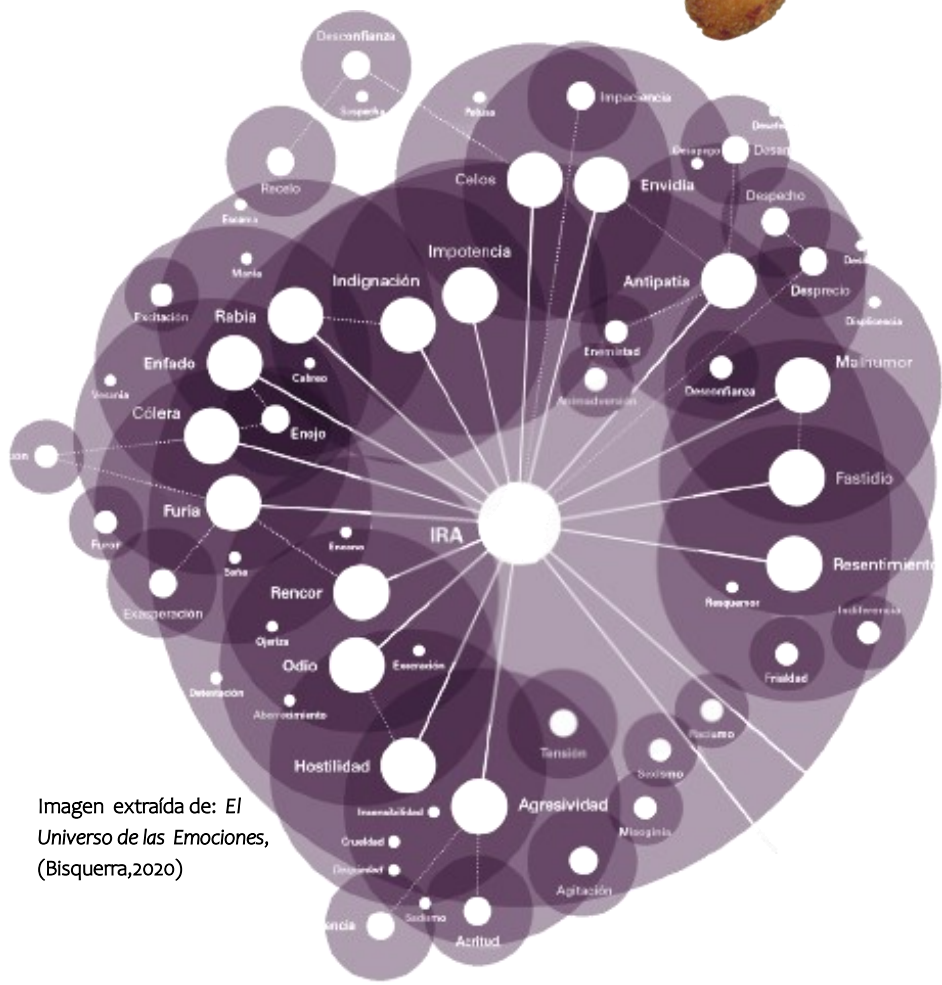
Desconfianza
Sospecha
Recelo
Paliza
Impaciencia
Desafecto
Desapego
Desamor
Celos
Envidia
Despecho
Exasperación
Manía
Excitación
Rabia
Indignación
Impotencia
Antipatía
Desdén
Desprecio
Displicencia
Enfado
Cabreo
Enemistad
Animadversión
Desconfianza
Malhumor
Vesania
Cólera
Enojo
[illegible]ción
Fastidio
Furia
IRA
Furor
Encono
Saña
Resentimiento
Exasperación
Rencor
Resquemor
Indiferencia
Ojeriza
Odio
Execración
Frialdad
Detestación
Aborrecimiento
Racismo
Tensión
Hostilidad
Sexismo
Irascibilidad
Agresividad
Misoginia
Crueldad
Desigualdad
Agitación
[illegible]ancia
Sadismo
Acritud
Imagen extraída de: El Universo de las Emociones, (Bisquerra,2020)